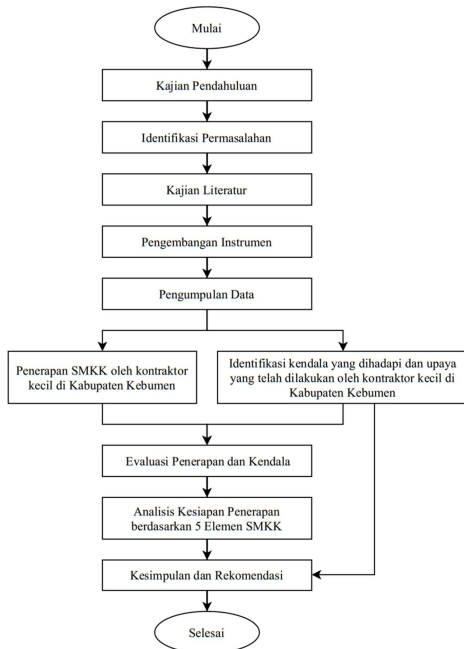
Mulai

Kajian Pendahuluan

Identifikasi Permasalahan

Kajian Literatur

Pengembangan Instrumen

Pengumpulan Data

Penerapan SMKK oleh kontraktor kecil di Kabupaten Kebumen

Identifikasi kendala yang dihadapi dan upaya yang telah dilakukan oleh kontraktor kecil di Kabupaten Kebumen

Evaluasi Penerapan dan Kendala

Analisis Kesiapan Penerapan berdasarkan 5 Elemen SMKK

Kesimpulan dan Rekomendasi

Selesai